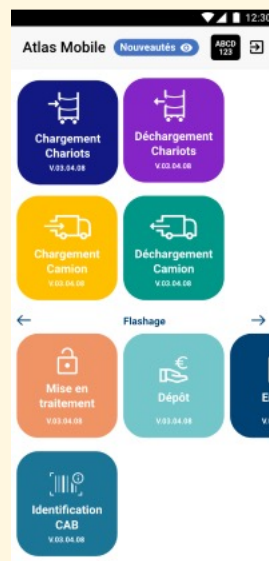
12:30

Atlas Mobile Nouveautés

ABCD 123

Chargement Chariots
V.03.04.08

Déchargement Chariots
V.03.04.08

Chargement Camion
V.03.04.08

Déchargement Camion
V.03.04.08

Flashage

Mise en traitement
V.03.04.08

Dépôt
V.03.04.08

E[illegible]
V.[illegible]

Identification CAB
V.03.04.08